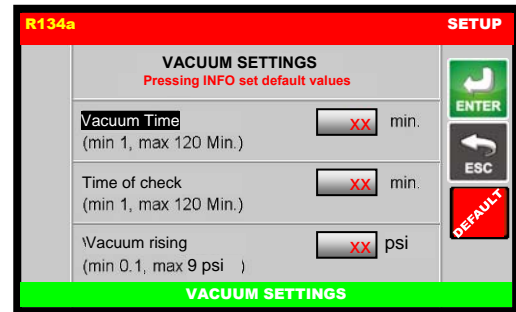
R134a

SETUP

VACUUM SETTINGS
Pressing INFO set default values

Vacuum Time
(min 1, max 120 Min.)
XX min.

Time of check
(min 1, max 120 Min.)
XX min.

\Vacuum rising
(min 0.1, max 9 psi )
XX psi

ENTER

ESC

DEFAULT

VACUUM SETTINGS